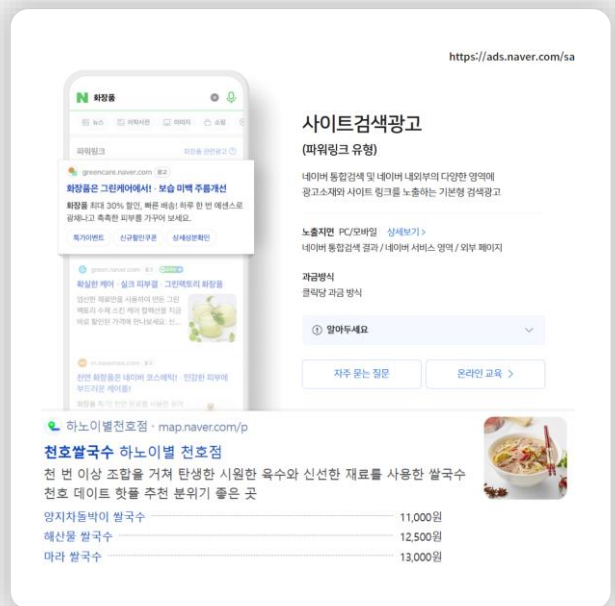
https://ads.naver.com/sa

N 화장품

뉴스 지식iN 이미지 쇼핑

파워링크

greencare.naver.com 광고

화장품은 그린케어에서! · 보습 미백 주름개선

화장품 최대 30% 할인, 빠른 배송! 하루 한 번 에센스로 광채나고 촉촉한 피부를 가꾸어 보세요.

특가이벤트 신규할인쿠폰 상세성분확인

green.naver.com

확실한 케어 · 실크 피부결 · 그린팩토리 화장품

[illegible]

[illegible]

천연 화장품은 네이버 코스메틱! · 민감한 피부에 부드러운 케어를!

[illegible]

사이트검색광고

(파워링크 유형)

네이버 통합검색 및 네이버 내외부의 다양한 영역에 광고소재와 사이트 링크를 노출하는 기본형 검색광고

노출지면 PC/모바일 상세보기 >
네이버 통합검색 결과 / 네이버 서비스 영역 / 외부 페이지

과금방식
클릭당 과금 방식

알아두세요

자주 묻는 질문

온라인 교육 >

하노이별천호점 · map.naver.com/p

천호쌀국수 하노이별 천호점

천 번 이상 조합을 거쳐 탄생한 시원한 육수와 신선한 재료를 사용한 쌀국수 천호 데이트 핫플 추천 분위기 좋은 곳

| | |
|---|---|
| 양지차돌박이 쌀국수 | 11,000원 |
| 해산물 쌀국수 | 12,500원 |
| 마라 쌀국수 | 13,000원 |